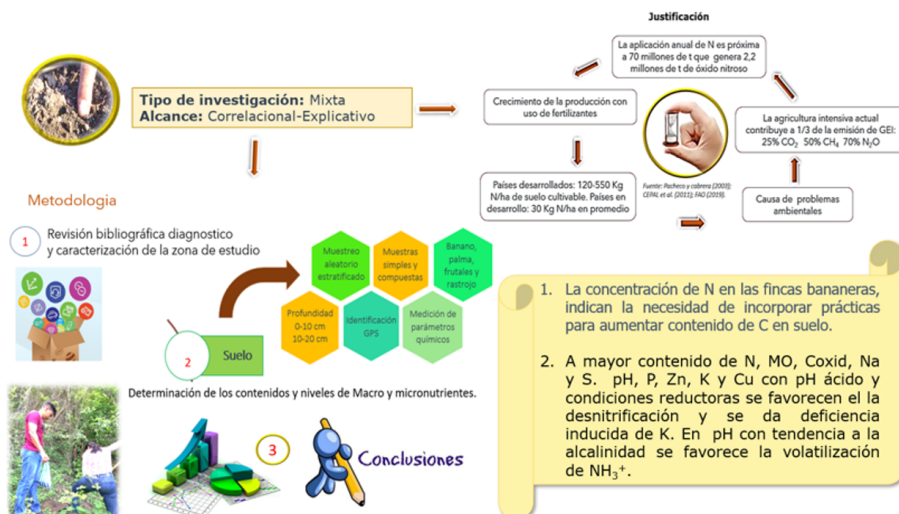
Tipo de investigación: Mixta
Alcance: Correlacional-Explicativo

Justificación

La aplicación anual de N es próxima a 70 millones de t que genera 2,2 millones de t de óxido nitroso

Crecimiento de la producción con uso de fertilizantes

La agricultura intensiva actual contribuye a 1/3 de la emisión de GEI: 25% $CO_2$ 50% $CH_4$ 70% $N_2O$

Países desarrollados: 120-550 Kg N/ha de suelo cultivable. Países en desarrollo: 30 Kg N/ha en promedio

Fuente: Pacheco y cabrera (2003); CEPAL et al. (2011); FAO (2019).

Causa de problemas ambientales

Metodologia

1 Revisión bibliográfica diagnostico y caracterización de la zona de estudio

Muestreo aleatorio estratificado

Muestras simples y compuestas

Banano, palma, frutales y rastrojo

Profundidad 0-10 cm 10-20 cm

Identificación GPS

Medición de parámetros químicos

2 Suelo

Determinación de los contenidos y niveles de Macro y micronutrientes.

3 Conclusiones

1. La concentración de N en las fincas bananeras, indican la necesidad de incorporar prácticas para aumentar contenido de C en suelo.

2. A mayor contenido de N, MO, Coxid, Na y S. pH, P, Zn, K y Cu con pH ácido y condiciones reductoras se favorecen el la desnitrificación y se da deficiencia inducida de K. En pH con tendencia a la alcalinidad se favorece la volatilización de $NH_3^+$.